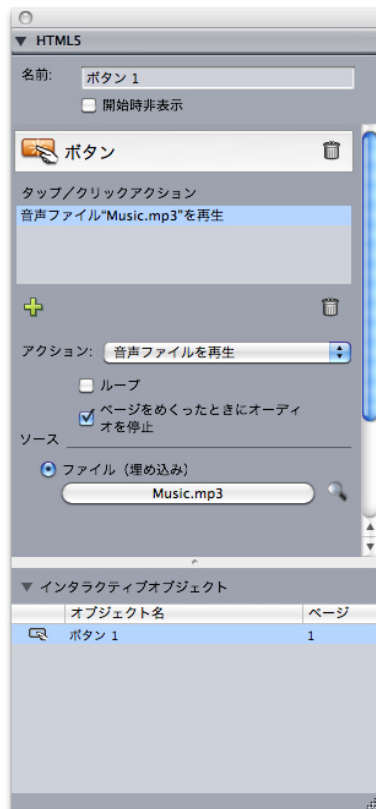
▼ HTML5

名前: ボタン 1

開始時非表示

ボタン

タップ/クリックアクション

音声ファイル"Music.mp3"を再生

アクション: 音声ファイルを再生

ループ

ページをめくったときにオーディオを停止

ソース

ファイル（埋め込み）

Music.mp3

▼ インタラクティブオブジェクト

| | オブジェクト名 | ページ |
|---|---|---|
| | ボタン 1 | 1 |